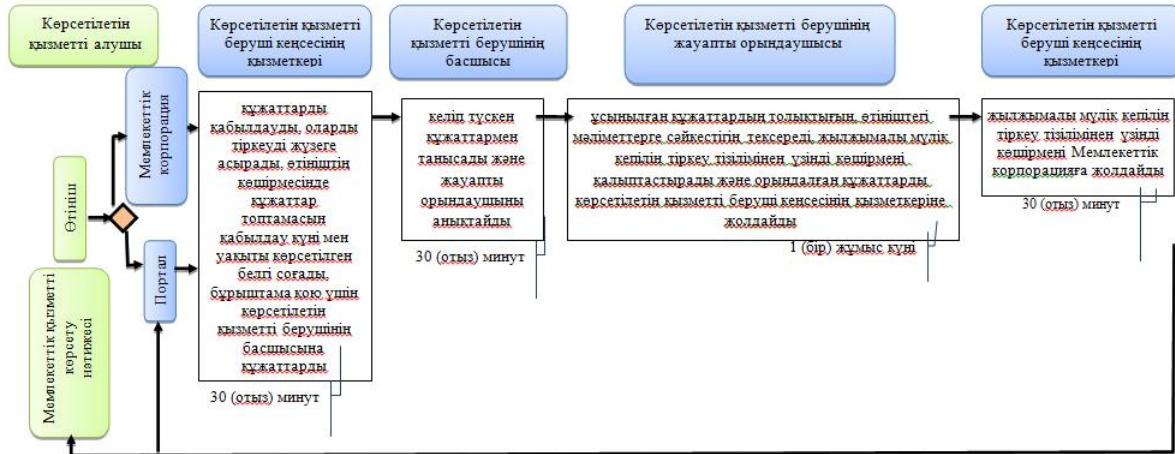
Көрсетілетін қызметті алушы

Көрсетілетін қызметті беруші кеңсесінің қызметкері

Көрсетілетін қызметті берушінің басшысы

Көрсетілетін қызметті берушінің жауапты орындаушысы

Көрсетілетін қызметті беруші кеңсесінің қызметкері

Мемлекеттік корпорация

Өтініш

Портал

Мемлекеттік қызметті көрсету нәтижесі

құжаттарды қабылдауды, оларды тіркеуді жүзеге асырады, өтініштің көшірмесінде құжаттар топтамасын қабылдау күні мен уақыты көрсетілген белгі соғады, бұрыштама қою үшін көрсетілетін қызметті берушінің басшысына құжаттарды

30 (отыз) минут

келіп түскен құжаттармен танысады және жауапты орындаушыны анықтайды

30 (отыз) минут

ұсынылған құжаттардың толықтығын, өтініштегі мәліметтерге сәйкестігін тексереді, жылжымалы мүлік кепілін тіркеу тізілімінен үзінді көшірмені қалыптастырады және орындалған құжаттарды көрсетілетін қызметті беруші кеңсесінің қызметкеріне жолдайды

1 (бір) жұмыс күні

жылжымалы мүлік кепілін тіркеу тізілімінен үзінді көшірмені Мемлекеттік корпорацияға жолдайды

30 (отыз) минут